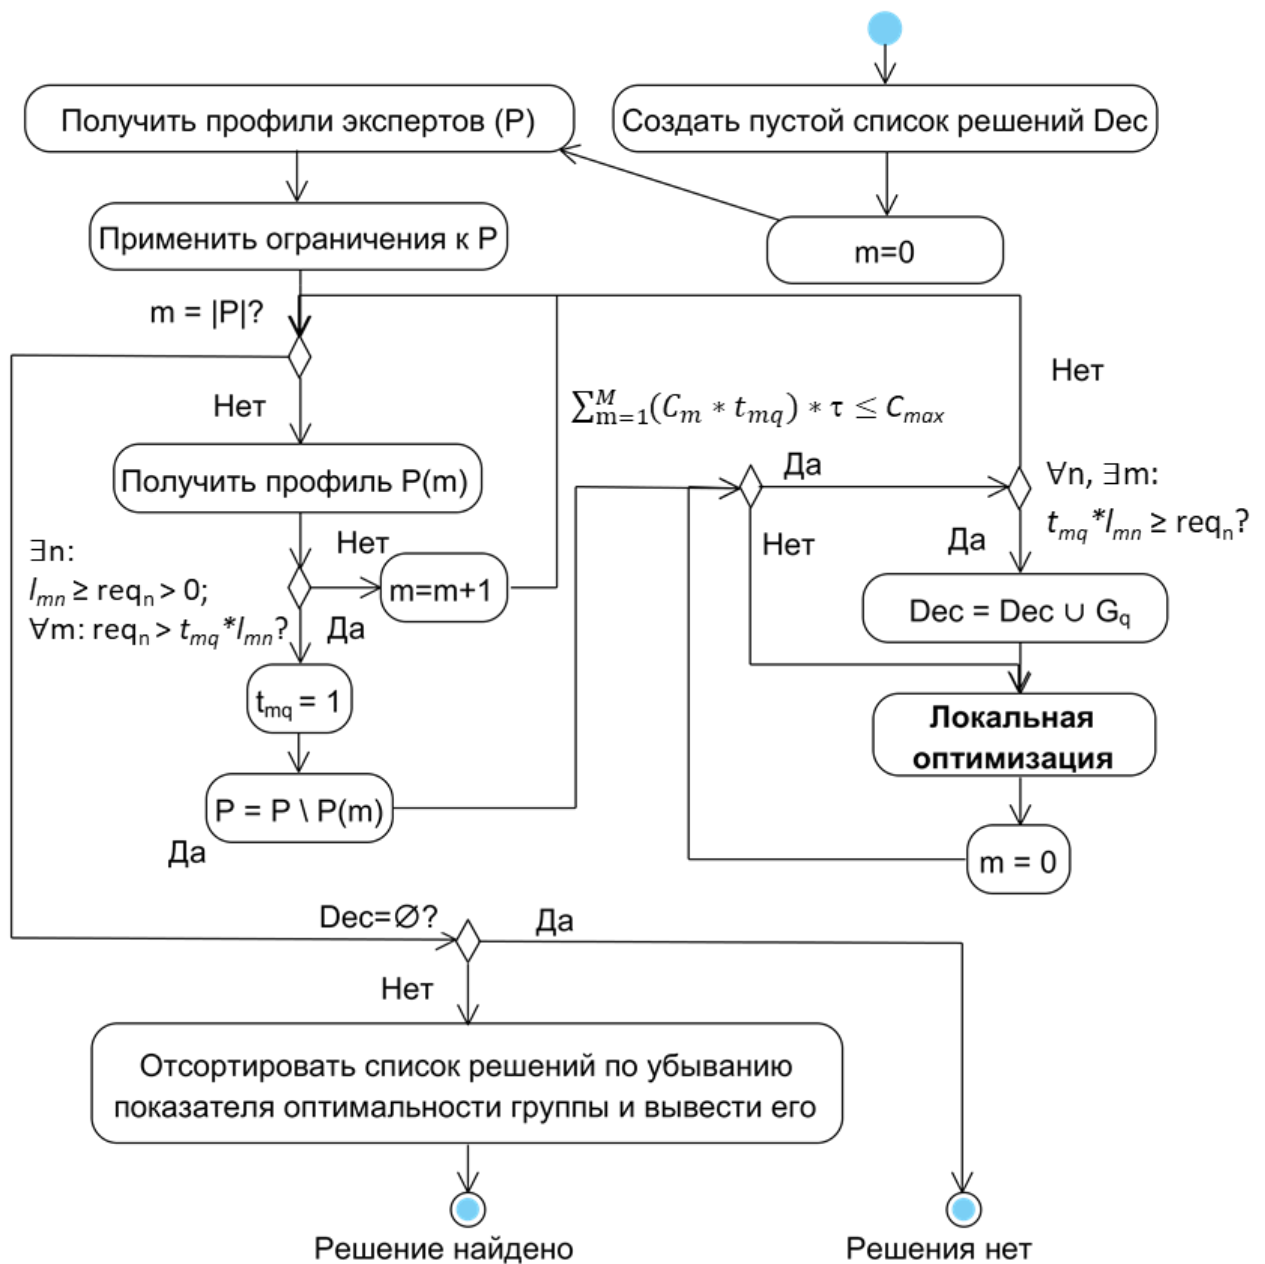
Создать пустой список решений Dec

Получить профили экспертов (P)

m=0

Применить ограничения к P

m = |P|?

Нет

Нет

$\sum_{m=1}^{M}(C_m * t_{mq}) * \tau \leq C_{max}$

Получить профиль P(m)

Да

$\forall$n, $\exists$m:

$t_{mq}$*$l_{mn}$ ≥ req$_n$?

Нет

Нет

Да

$\exists$n:

$l_{mn}$ ≥ req$_n$ > 0;

$\forall$m: req$_n$ > $t_{mq}$*$l_{mn}$?

m=m+1

Да

Dec = Dec ∪ G$_q$

$t_{mq}$ = 1

Локальная оптимизация

P = P \ P(m)

Да

m = 0

Dec=∅?

Да

Нет

Отсортировать список решений по убыванию показателя оптимальности группы и вывести его

Решение найдено

Решения нет